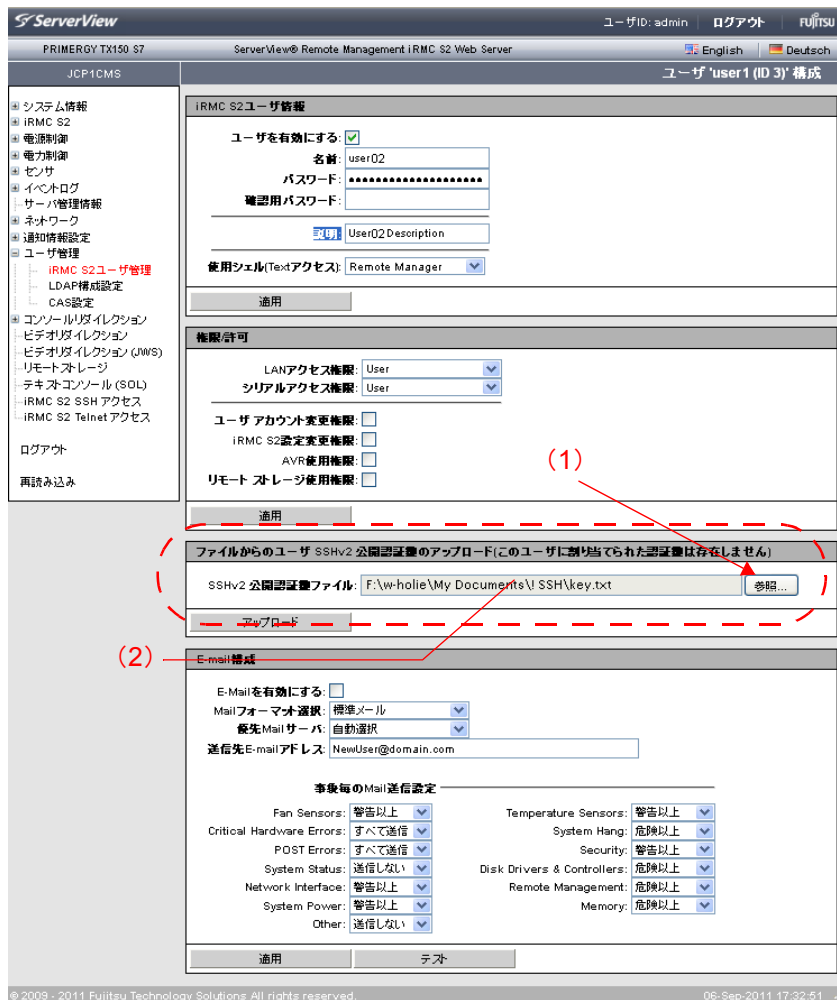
ServerView
ユーザID: admin ログアウト FUJITSU
PRIMERGY TX150 S7 ServerView® Remote Management iRMC S2 Web Server English Deutsch
JCP1CMS
ユーザ 'user1 (ID 3)' 構成

システム情報
iRMC S2
電源制御
電力制御
センサ
イベントログ
サーバ管理情報
ネットワーク
通知情報設定
ユーザ管理
iRMC S2ユーザ管理
LDAP構成設定
CAS設定
コンソールリダイレクション
ビデオリダイレクション
ビデオリダイレクション (JWS)
リモートストレージ
テキストコンソール (SOL)
iRMC S2 SSH アクセス
iRMC S2 Telnet アクセス
ログアウト
再読み込み

iRMC S2ユーザ情報
ユーザを有効にする:
名前: user02
パスワード: ••••••••••••••••••••••
確認用パスワード:
説明: User02 Description
使用シェル(Textアクセス): Remote Manager
適用

権限/許可
LANアクセス権限: User
シリアルアクセス権限: User
ユーザ アカウント変更権限:
iRMC S2設定変更権限:
AVR使用権限:
リモート ストレージ使用権限:
適用

(1)

ファイルからのユーザ SSHv2 公開認証鍵のアップロード(このユーザに割り当てられた認証鍵は存在しません)
SSHv2 公開認証鍵ファイル: F:\w-holie\My Documents\! SSH\key.txt 参照...
アップロード

(2)

E-mail構成
E-Mailを有効にする:
Mailフォーマット選択: 標準メール
優先Mailサーバ: 自動選択
送信先E-mailアドレス: NewUser@domain.com

事象毎のMail送信設定
Fan Sensors: 警告以上
Critical Hardware Errors: すべて送信
POST Errors: すべて送信
System Status: 送信しない
Network Interface: 警告以上
System Power: 警告以上
Other: 送信しない
Temperature Sensors: 警告以上
System Hang: 危険以上
Security: 危険以上
Disk Drivers & Controllers: 危険以上
Remote Management: 危険以上
Memory: 危険以上
適用 テスト

© 2009 - 2011 Fujitsu Technology Solutions All rights reserved.
06-Sep-2011 17:32:51